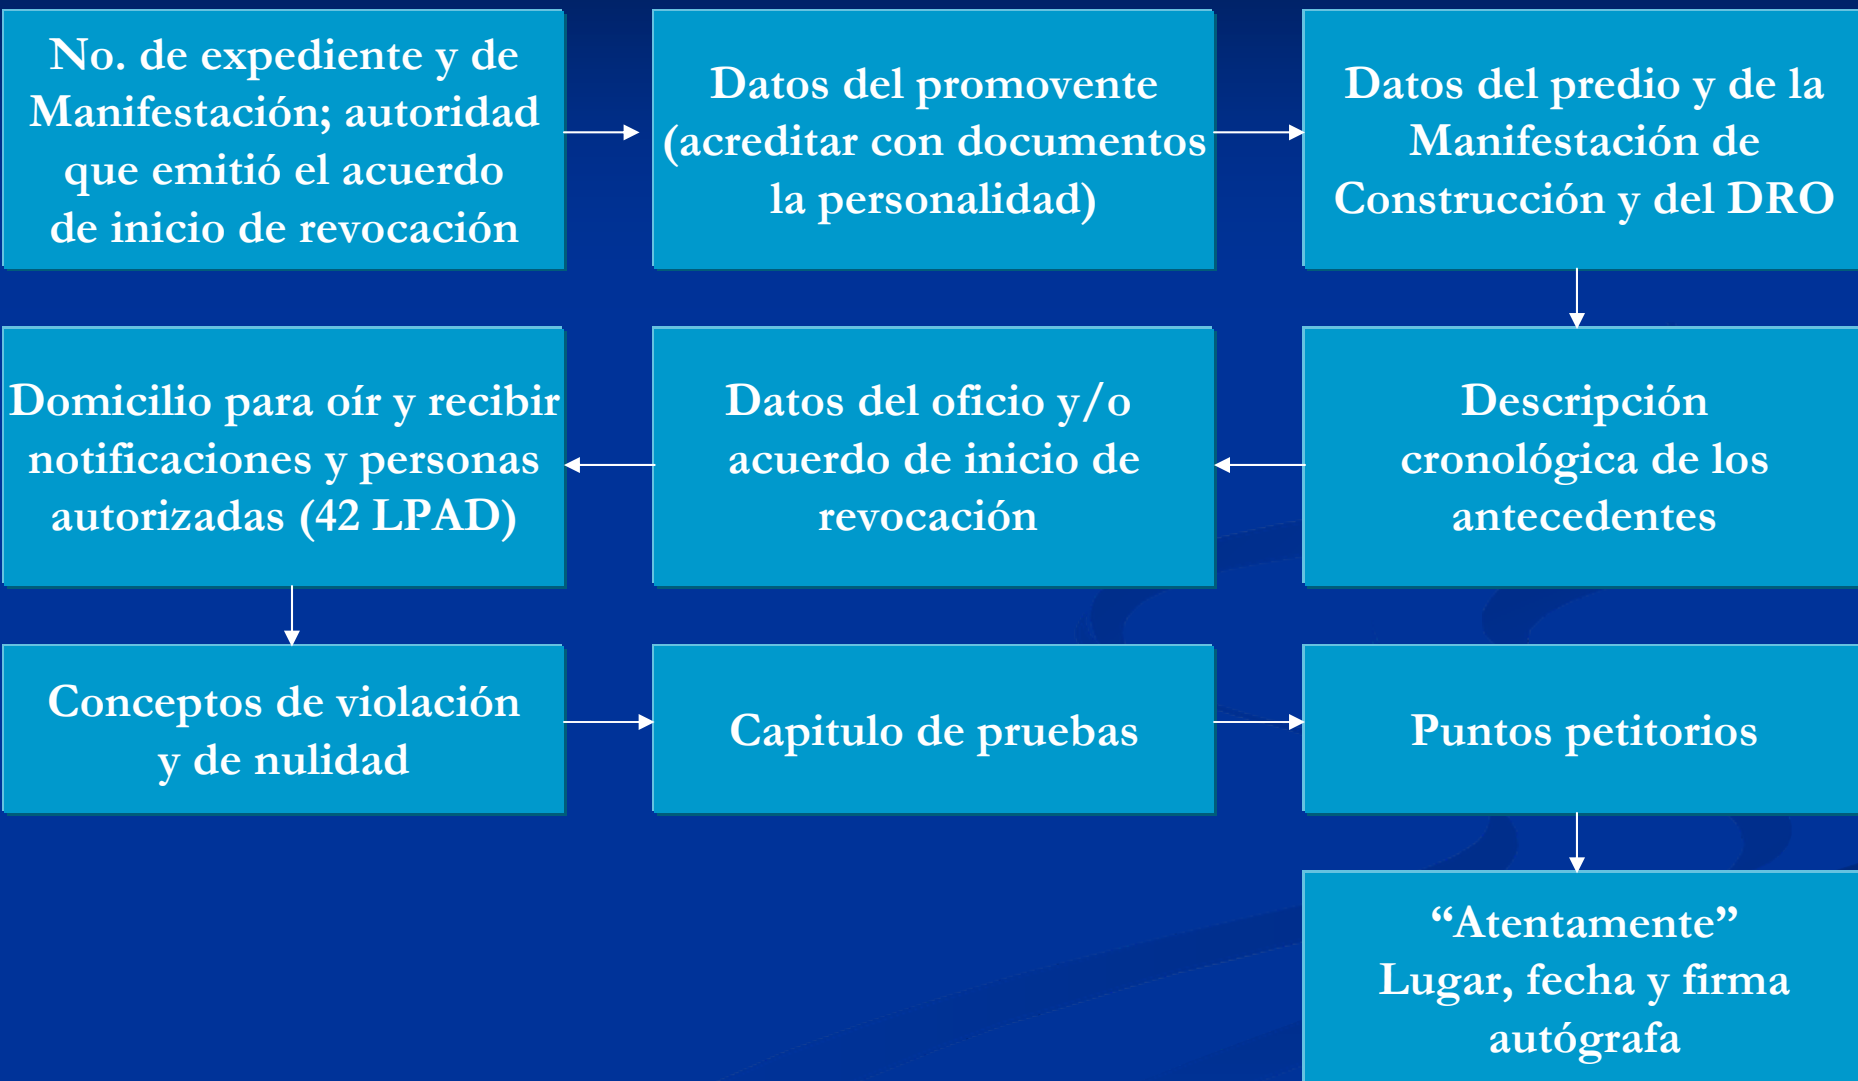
No. de expediente y de Manifestación; autoridad que emitió el acuerdo de inicio de revocación

Datos del promovente (acreditar con documentos la personalidad)

Datos del predio y de la Manifestación de Construcción y del DRO

Descripción cronológica de los antecedentes

Datos del oficio y/o acuerdo de inicio de revocación

Domicilio para oír y recibir notificaciones y personas autorizadas (42 LPAD)

Conceptos de violación y de nulidad

Capitulo de pruebas

Puntos petitorios

“Atentamente”
Lugar, fecha y firma autógrafa